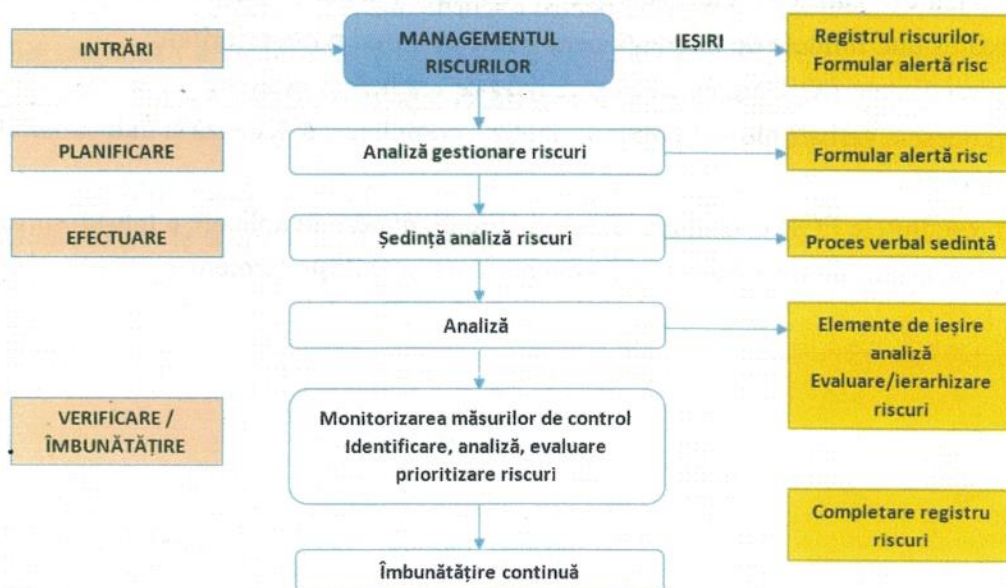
INTRĂRI

MANAGEMENTUL RISCURILOR

IEȘIRI

Registrul riscurilor, Formular alertă risc

PLANIFICARE

Analiză gestionare riscuri

Formular alertă risc

EFECTUARE

Ședință analiză riscuri

Proces verbal sedință

Analiză

Elemente de ieșire analiză Evaluare/ierarhizare riscuri

VERIFICARE / ÎMBUNĂTĂȚIRE

Monitorizarea măsurilor de control Identificare, analiză, evaluare prioritizare riscuri

Completare registru riscuri

Îmbunătățire continuă